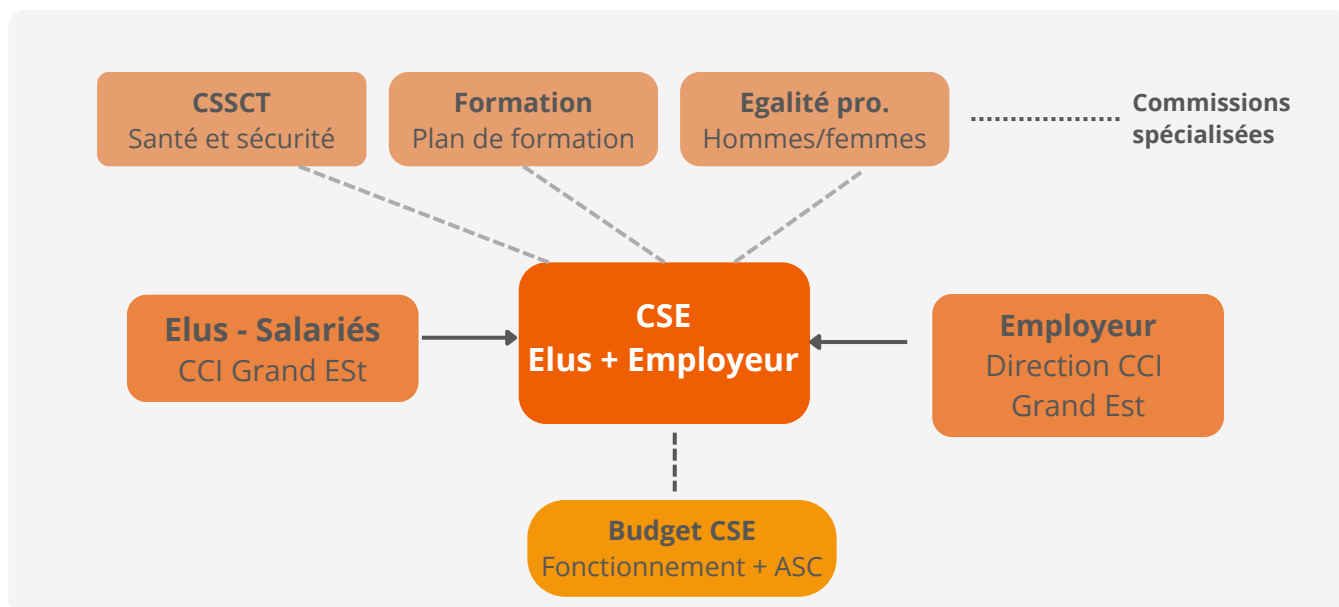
CSSCT
Santé et sécurité

Formation
Plan de formation

Egalité pro.
Hommes/femmes

Commissions spécialisées

Elus - Salariés
CCI Grand ESt

CSE
Elus + Employeur

Employeur
Direction CCI Grand Est

Budget CSE
Fonctionnement + ASC